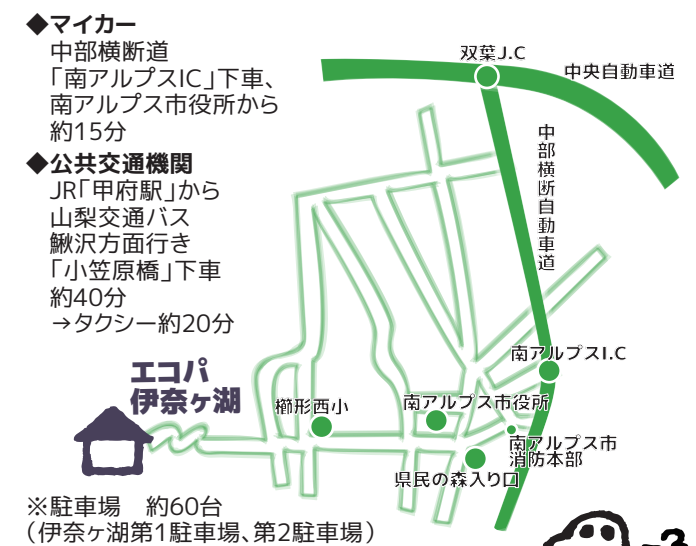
◆マイカー
中部横断道
「南アルプスIC」下車、
南アルプス市役所から
約15分

◆公共交通機関
JR「甲府駅」から
山梨交通バス
鰍沢方面行き
「小笠原橋」下車
約40分
→タクシー約20分

双葉J.C
中央自動車道
中部横断自動車道
南アルプスI.C
エコパ
伊奈ヶ湖
櫛形西小
南アルプス市役所
南アルプス市
消防本部
県民の森入り口

※駐車場　約60台
（伊奈ヶ湖第1駐車場、第2駐車場）